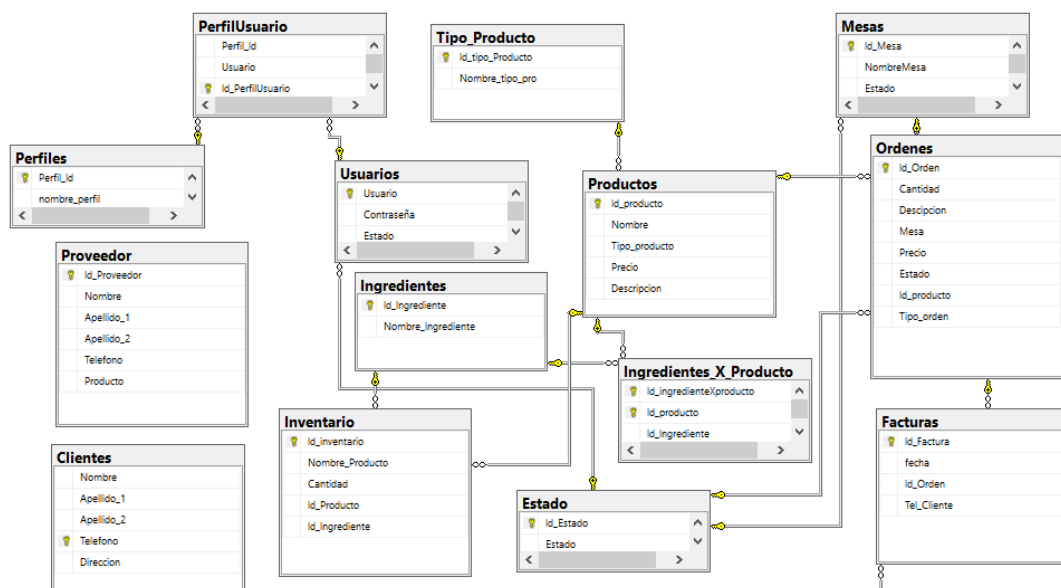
PerfilUsuario
Perfil_Id
Usuario
Id_PerfilUsuario

Tipo_Producto
Id_tipo_Producto
Nombre_tipo_pro

Mesas
Id_Mesa
NombreMesa
Estado

Perfiles
Perfil_Id
nombre_perfil

Usuarios
Usuario
Contraseña
Estado

Productos
Id_producto
Nombre
Tipo_producto
Precio
Descripcion

Ordenes
Id_Orden
Cantidad
Descipcion
Mesa
Precio
Estado
Id_producto
Tipo_orden

Proveedor
Id_Proveedor
Nombre
Apellido_1
Apellido_2
Telefono
Producto

Ingredientes
Id_Ingrediente
Nombre_Ingrediente

Ingredientes_X_Producto
Id_ingredienteXproducto
Id_producto
Id_Ingrediente

Clientes
Nombre
Apellido_1
Apellido_2
Telefono
Direccion

Inventario
Id_inventario
Nombre_Producto
Cantidad
Id_Producto
Id_Ingrediente

Facturas
Id_Factura
fecha
Id_Orden
Tel_Cliente

Estado
Id_Estado
Estado